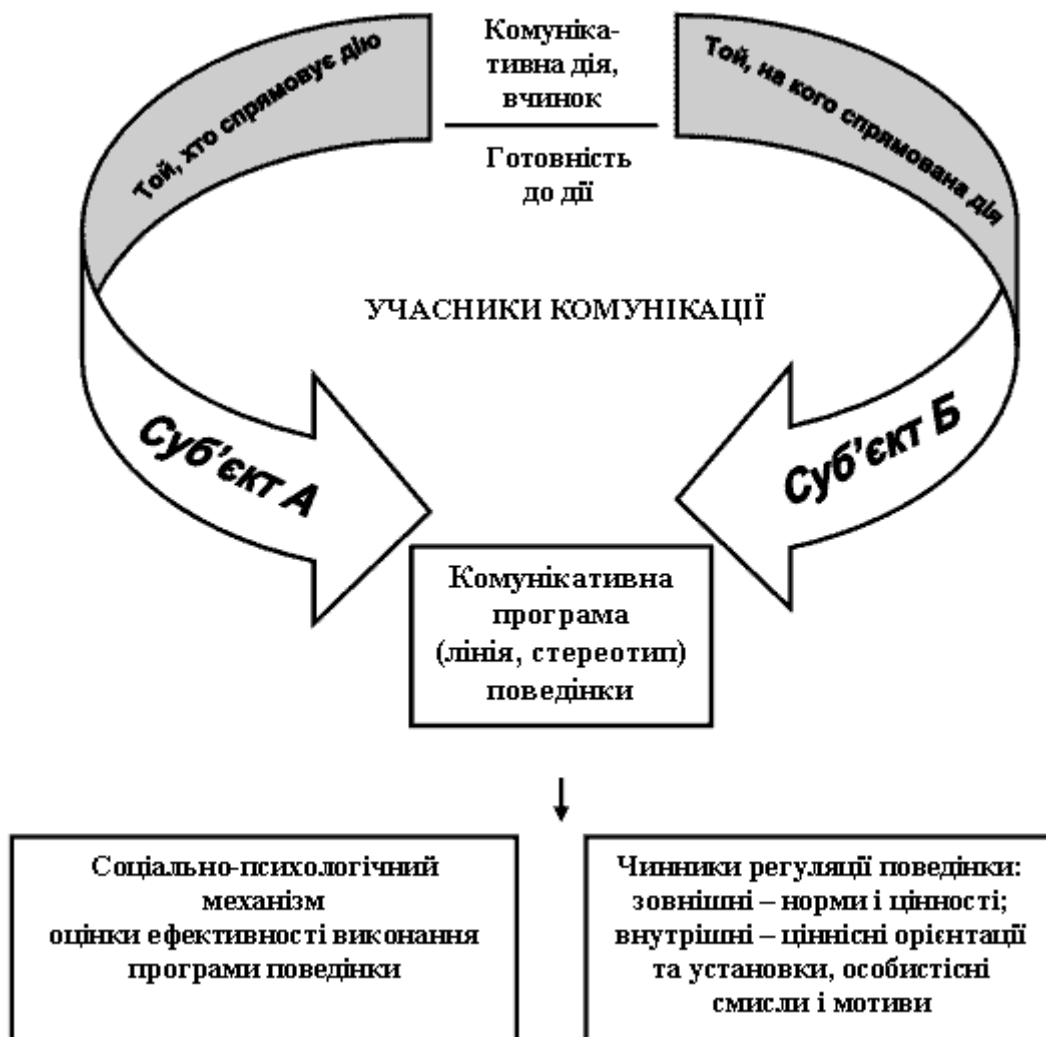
Той, хто спрямовує дію

Комунікативна дія, вчинок

Готовність до дії

Той, на кого спрямована дія

УЧАСНИКИ КОМУНІКАЦІЇ

Суб'єкт А

Суб'єкт Б

Комунікативна програма (лінія, стереотип) поведінки

Соціально-психологічний механізм оцінки ефективності виконання програми поведінки

Чинники регуляції поведінки: зовнішні – норми і цінності; внутрішні – ціннісні орієнтації та установки, особистісні смисли і мотиви